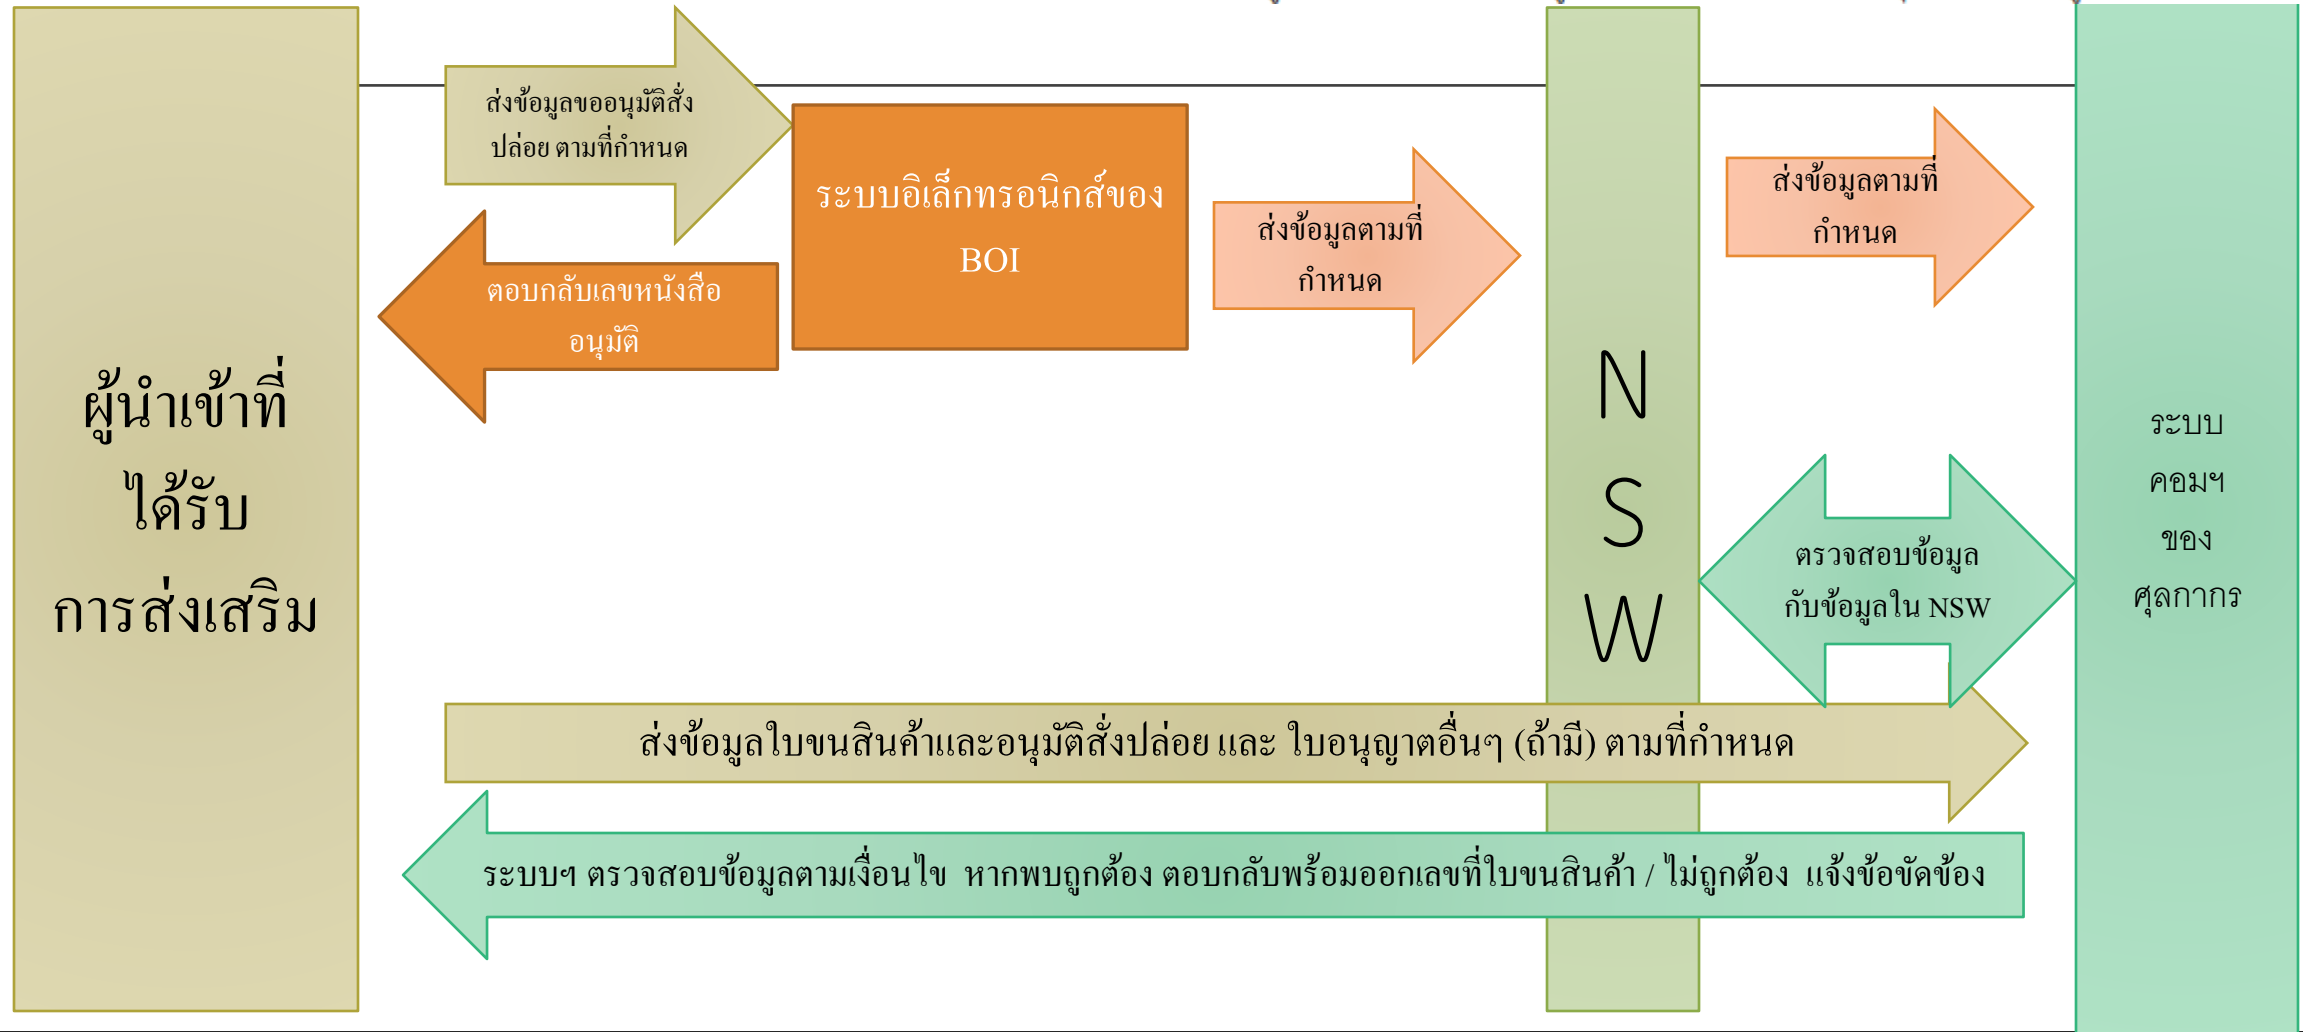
ผู้นำเข้าที่ได้รับการส่งเสริม

ส่งข้อมูลขออนุมัติสั่งปล่อย ตามที่กำหนด

ตอบกลับเลขหนังสืออนุมัติ

ระบบอิเล็กทรอนิกส์ของ BOI

ส่งข้อมูลตามที่กำหนด

N S W

ส่งข้อมูลตามที่กำหนด

ตรวจสอบข้อมูลกับข้อมูลใน NSW

ระบบ คอมฯ ของ ศุลกากร

ส่งข้อมูลใบขนสินค้าและอนุมัติสั่งปล่อย และ ใบอนุญาตอื่นๆ (ถ้ามี) ตามที่กำหนด

ระบบฯ ตรวจสอบข้อมูลตามเงื่อนไข หากพบถูกต้อง ตอบกลับพร้อมออกเลขที่ใบขนสินค้า / ไม่ถูกต้อง แจ้งข้อขัดข้อง